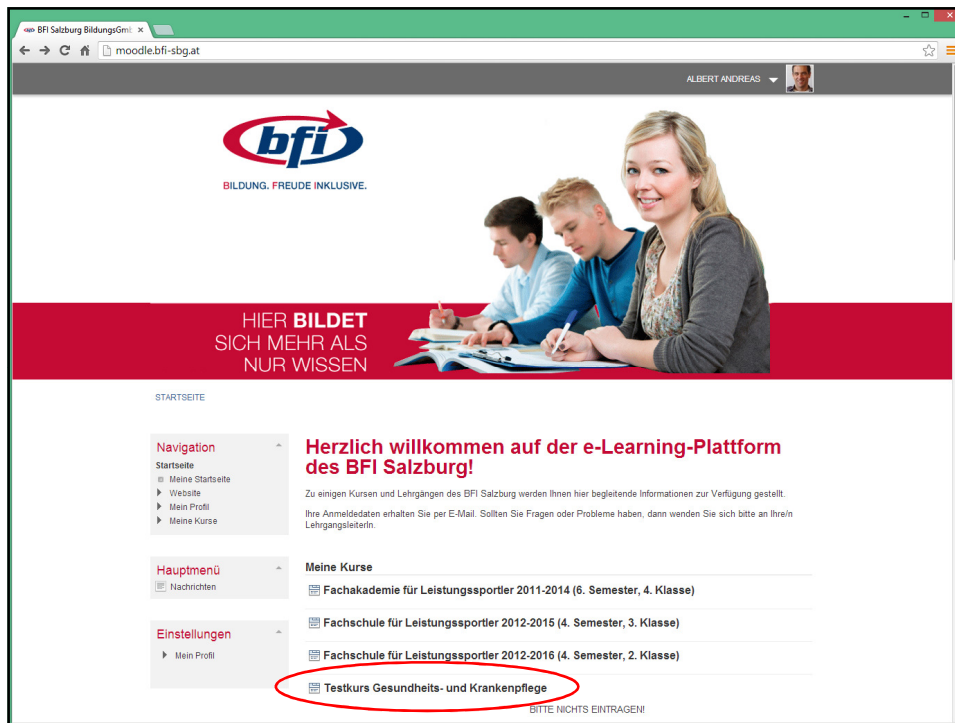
BFI Salzburg BildungsGmb ×

moodle.bfi-sbg.at

ALBERT ANDREAS

bfi

BILDUNG. FREUDE INKLUSIVE.

HIER BILDET SICH MEHR ALS NUR WISSEN

STARTSEITE

Navigation
Startseite
Meine Startseite
Website
Mein Profil
Meine Kurse

Hauptmenü
Nachrichten

Einstellungen
Mein Profil

Herzlich willkommen auf der e-Learning-Plattform des BFI Salzburg!

Zu einigen Kursen und Lehrgängen des BFI Salzburg werden Ihnen hier begleitende Informationen zur Verfügung gestellt.

Ihre Anmeldedaten erhalten Sie per E-Mail. Sollten Sie Fragen oder Probleme haben, dann wenden Sie sich bitte an Ihre/n LehrgangsleiterIn.

Meine Kurse

Fachakademie für Leistungssportler 2011-2014 (6. Semester, 4. Klasse)

Fachschule für Leistungssportler 2012-2015 (4. Semester, 3. Klasse)

Fachschule für Leistungssportler 2012-2016 (4. Semester, 2. Klasse)

Testkurs Gesundheits- und Krankenpflege

BITTE NICHTS EINTRAGEN!